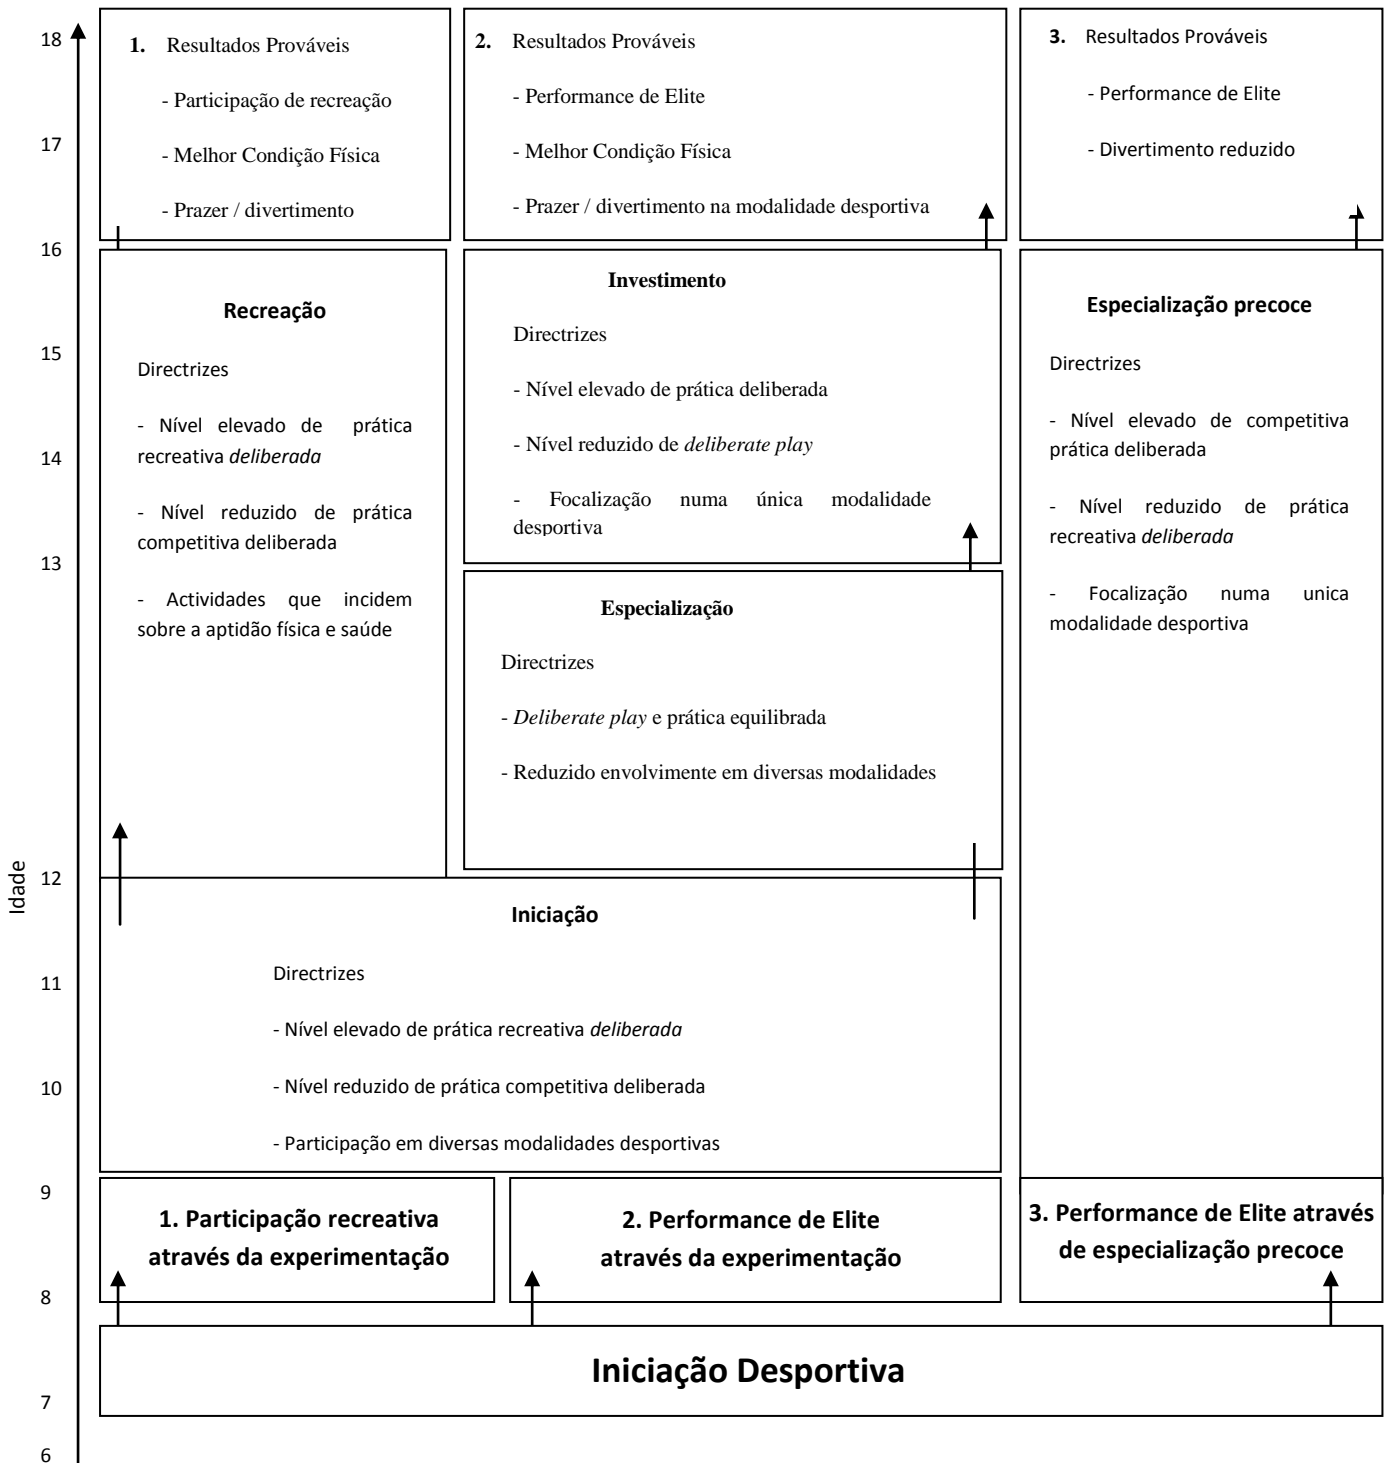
18
17
16
15
14
13
12
11
10
9
8
7
6
Idade

1. Resultados Prováveis

- Participação de recreação

- Melhor Condição Física

- Prazer / divertimento

2. Resultados Prováveis

- Performance de Elite

- Melhor Condição Física

- Prazer / divertimento na modalidade desportiva

3. Resultados Prováveis

- Performance de Elite

- Divertimento reduzido

Recreação

Directrizes

- Nível elevado de prática recreativa *deliberada*

- Nível reduzido de prática competitiva deliberada

- Actividades que incidem sobre a aptidão física e saúde

Investimento

Directrizes

- Nível elevado de prática deliberada

- Nível reduzido de *deliberate play*

- Focalização numa única modalidade desportiva

Especialização

Directrizes

- *Deliberate play* e prática equilibrada

- Reduzido envolvimente em diversas modalidades

Especialização precoce

Directrizes

- Nível elevado de competitiva prática deliberada

- Nível reduzido de prática recreativa *deliberada*

- Focalização numa unica modalidade desportiva

Iniciação

Directrizes

- Nível elevado de prática recreativa *deliberada*

- Nível reduzido de prática competitiva deliberada

- Participação em diversas modalidades desportivas

1. Participação recreativa através da experimentação

2. Performance de Elite através da experimentação

3. Performance de Elite através de especialização precoce

Iniciação Desportiva